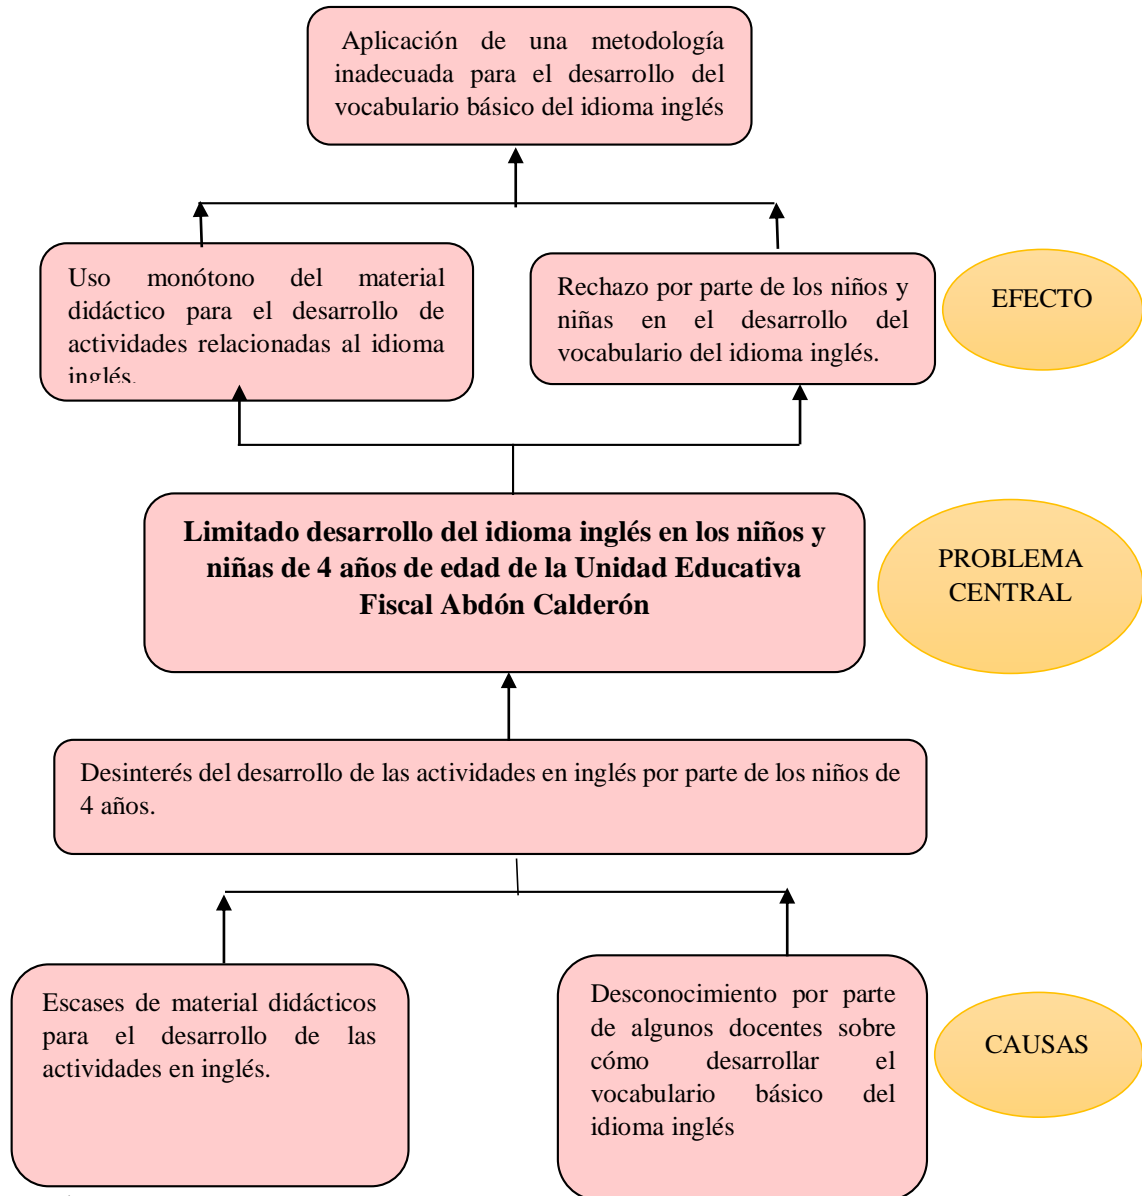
Aplicación de una metodología inadecuada para el desarrollo del vocabulario básico del idioma inglés

Uso monótono del material didáctico para el desarrollo de actividades relacionadas al idioma inglés.

Rechazo por parte de los niños y niñas en el desarrollo del vocabulario del idioma inglés.

EFECTO

**Limitado desarrollo del idioma inglés en los niños y niñas de 4 años de edad de la Unidad Educativa Fiscal Abdón Calderón**

PROBLEMA CENTRAL

Desinterés del desarrollo de las actividades en inglés por parte de los niños de 4 años.

Escases de material didácticos para el desarrollo de las actividades en inglés.

Desconocimiento por parte de algunos docentes sobre cómo desarrollar el vocabulario básico del idioma inglés

CAUSAS